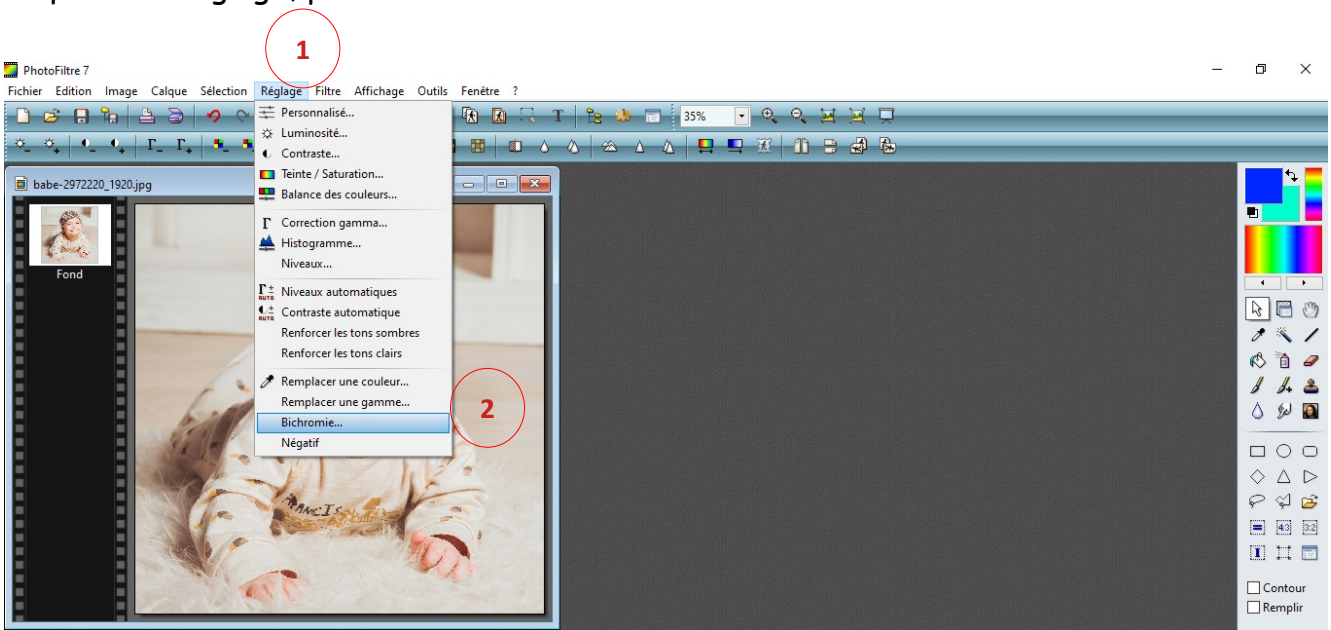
PhotoFiltre 7

Fichier Edition Image Calque Sélection Réglage Filtre Affichage Outils Fenêtre ?

1

35%

babe-2972220_1920.jpg

Fond

Personnalisé...
Luminosité...
Contraste...
Teinte / Saturation...
Balance des couleurs...
Correction gamma...
Histogramme...
Niveaux...
Niveaux automatiques
Contraste automatique
Renforcer les tons sombres
Renforcer les tons clairs
Remplacer une couleur...
Remplacer une gamme...
Bichromie...
Négatif

2

Contour
Remplir